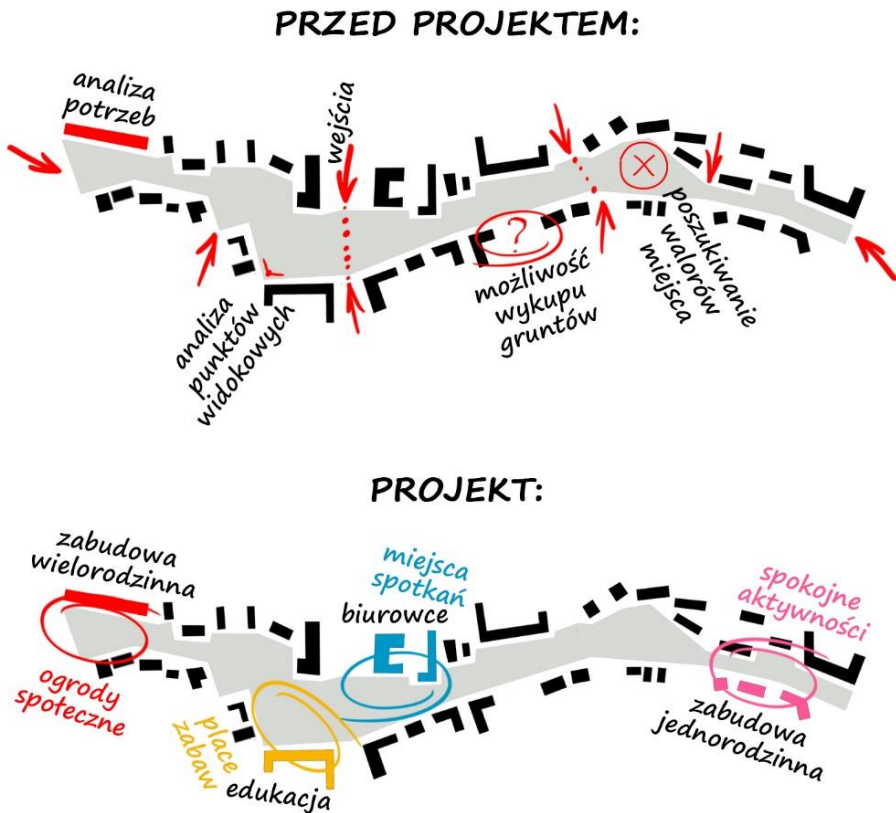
PRZED PROJEKTEM:

analiza potrzeb

wejścia

analiza punktów widokowych

?

możliwość wykupu gruntów

poszukiwanie walorów miejsca

PROJEKT:

zabudowa wielorodzinna

ogrody społeczne

place zabaw

edukacja

miejsca spotkań

biurowce

spokojne aktywności

zabudowa jednorodzinna